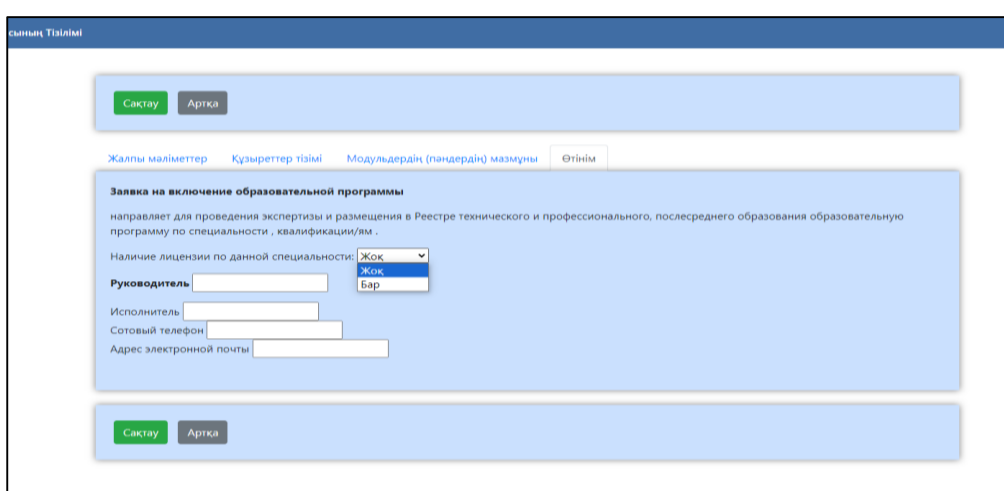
сының Тізілімі

Сақтау Артқа

Жалпы мәліметтер Құзыреттер тізімі Модульдердің (пәндердің) мазмұны Өтінім

**Заявка на включение образовательной программы**

направляет для проведения экспертизы и размещения в Реестре технического и профессионального, послесреднего образования образовательную программу по специальности , квалификации/ям .

Наличие лицензии по данной специальности: Жоқ
Жоқ
Бар

**Руководитель**

Исполнитель
Сотовый телефон
Адрес электронной почты

Сақтау Артқа